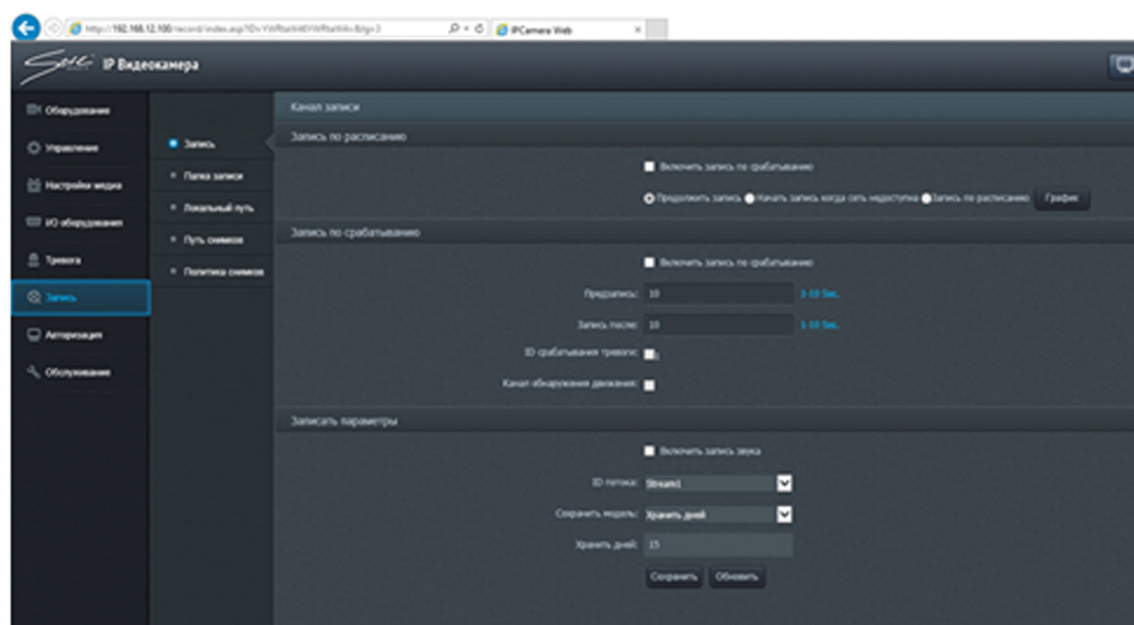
http://192.168.12.100/record/index.asp?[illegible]
IPCamera Web

IP Видеокамера

Оборудование
Управление
Настройки медиа
I/O оборудования
Тревога
Запись
Авторизация
Обслуживание

Запись
Папка записи
Локальный путь
Путь снимков
Политика снимков

Канал записи

Запись по расписанию

Включить запись по срабатыванию

Продолжить запись Начать запись когда сеть недоступна Запись по расписанию График

Запись по срабатыванию

Включить запись по срабатыванию

Предзапись: 10 1-10 Sec.

Запись после: 10 1-10 Sec.

ID срабатывания тревоги:

Канал обнаружения движения:

Записать параметры

Включить запись звука

ID потока: Stream1

Сохранить модель: Хранить дней

Хранить дней: 15

Сохранить Обновить